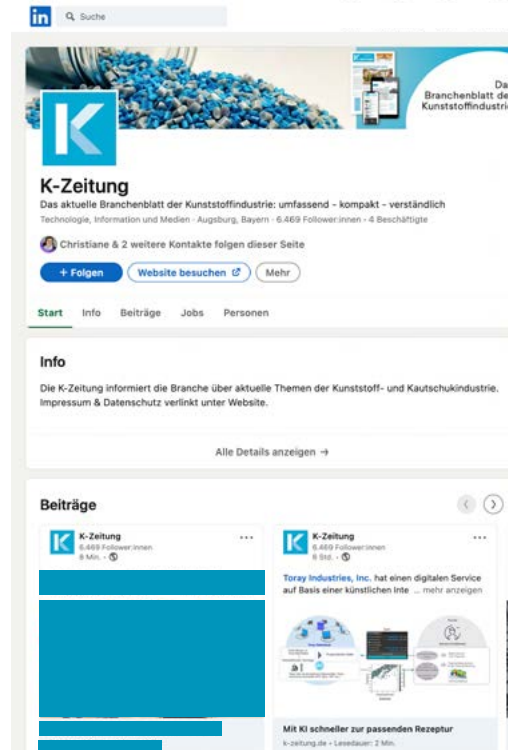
in Suche

Da
Branchenblatt de
Kunststoffindustri

K-Zeitung

Das aktuelle Branchenblatt der Kunststoffindustrie: umfassend - kompakt - verständlich

Technologie, Information und Medien · Augsburg, Bayern · 6.469 Follower:innen · 4 Beschäftigte

Christiane & 2 weitere Kontakte folgen dieser Seite

+ Folgen Website besuchen Mehr

Start Info Beiträge Jobs Personen

Info

Die K-Zeitung informiert die Branche über aktuelle Themen der Kunststoff- und Kautschukindustrie. Impressum & Datenschutz verlinkt unter Website.

Alle Details anzeigen →

Beiträge

K-Zeitung
6.469 Follower:innen
8 Min. ·

K-Zeitung
6.469 Follower:innen
6 Std. ·

Toray Industries, Inc. hat einen digitalen Service auf Basis einer künstlichen Inte ... mehr anzeigen

Mit KI schneller zur passenden Rezeptur
k-zeitung.de · Lesedauer: 2 Min.